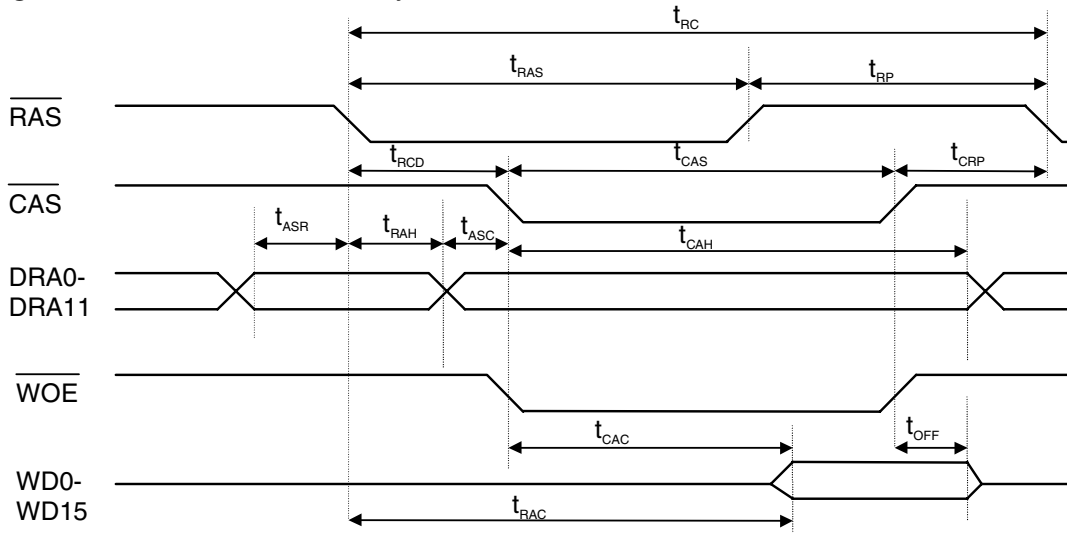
$t_{RC}$

$t_{RAS}$

$t_{RP}$

$\overline{RAS}$

$t_{RCD}$

$t_{CAS}$

$t_{CRP}$

$\overline{CAS}$

$t_{ASR}$

$t_{RAH}$

$t_{ASC}$

$t_{CAH}$

DRA0-
DRA11

$\overline{WOE}$

$t_{CAC}$

$t_{OFF}$

WD0-
WD15

$t_{RAC}$